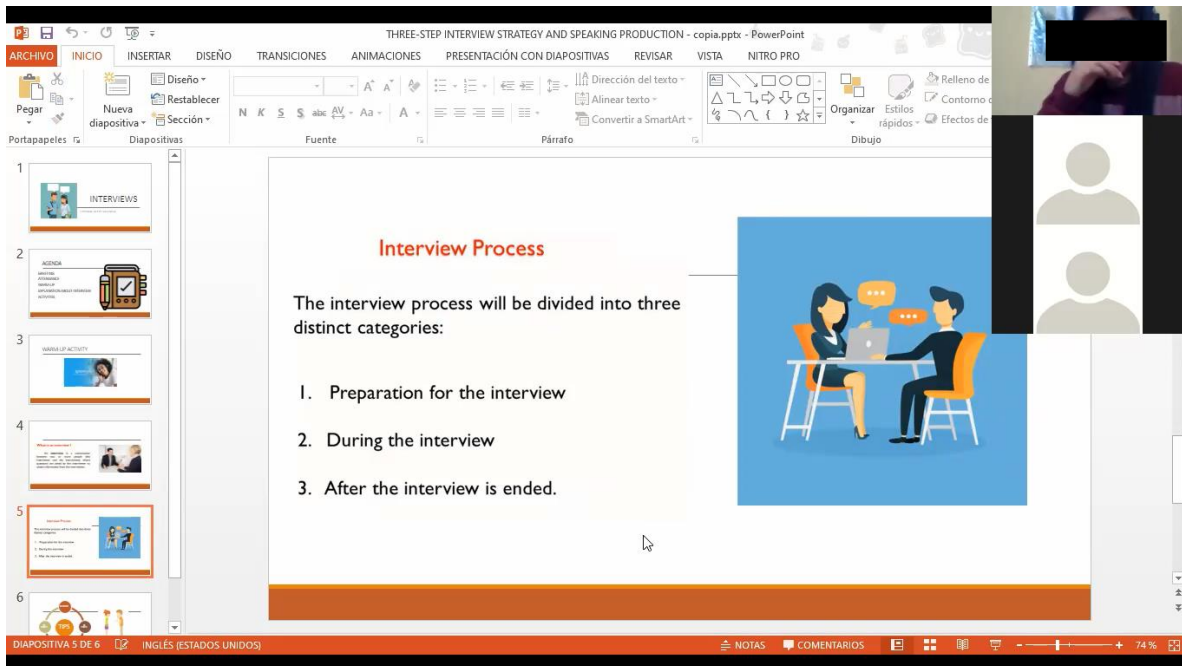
THREE-STEP INTERVIEW STRATEGY AND SPEAKING PRODUCTION - copia.pptx - PowerPoint

ARCHIVO INICIO INSERTAR DISEÑO TRANSICIONES ANIMACIONES PRESENTACIÓN CON DIAPOSITIVAS REVISAR VISTA NITRO PRO

Pegar Nueva diapositiva Diseño Restablecer Sección Portapapeles Diapositivas Fuente Dirección del texto Alinear texto Convertir a SmartArt Párrafo Organizar Estilos rápidos Relleno de Contorno Efectos de Dibujo

1 INTERVIEWS

2 AGENDA

3 WARM UP ACTIVITY

4 What is an interview?

5 Interview Process

6 TIPS

Interview Process

The interview process will be divided into three distinct categories:

1. Preparation for the interview

2. During the interview

3. After the interview is ended.

DIAPOSITIVA 5 DE 6 INGLÉS (ESTADOS UNIDOS) NOTAS COMENTARIOS 74 %